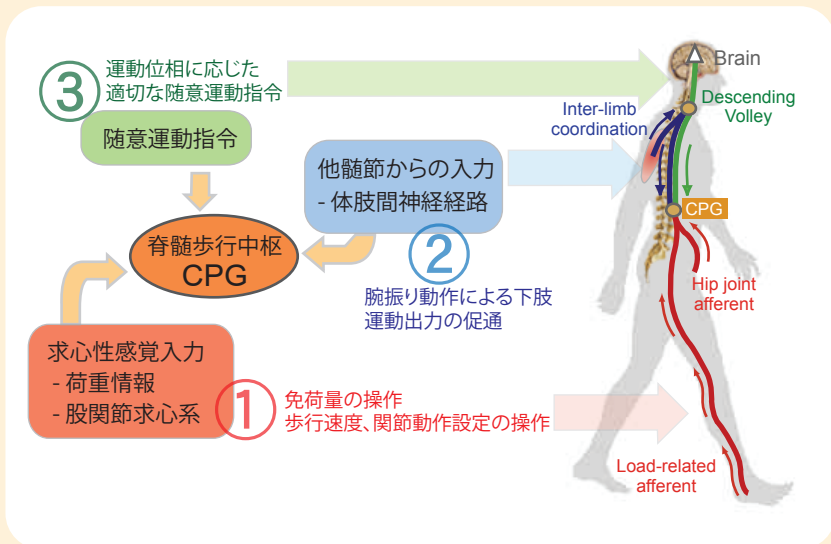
③ 運動位相に応じた
適切な随意運動指令

随意運動指令

他髄節からの入力
- 体肢間神経経路

脊髄歩行中枢
CPG

② 腕振り動作による下肢
運動出力の促通

求心性感覚入力
- 荷重情報
- 股関節求心系

① 免荷量の操作
歩行速度、関節動作設定の操作

Brain

Inter-limb coordination

Descending Volley

CPG

Hip joint afferent

Load-related afferent